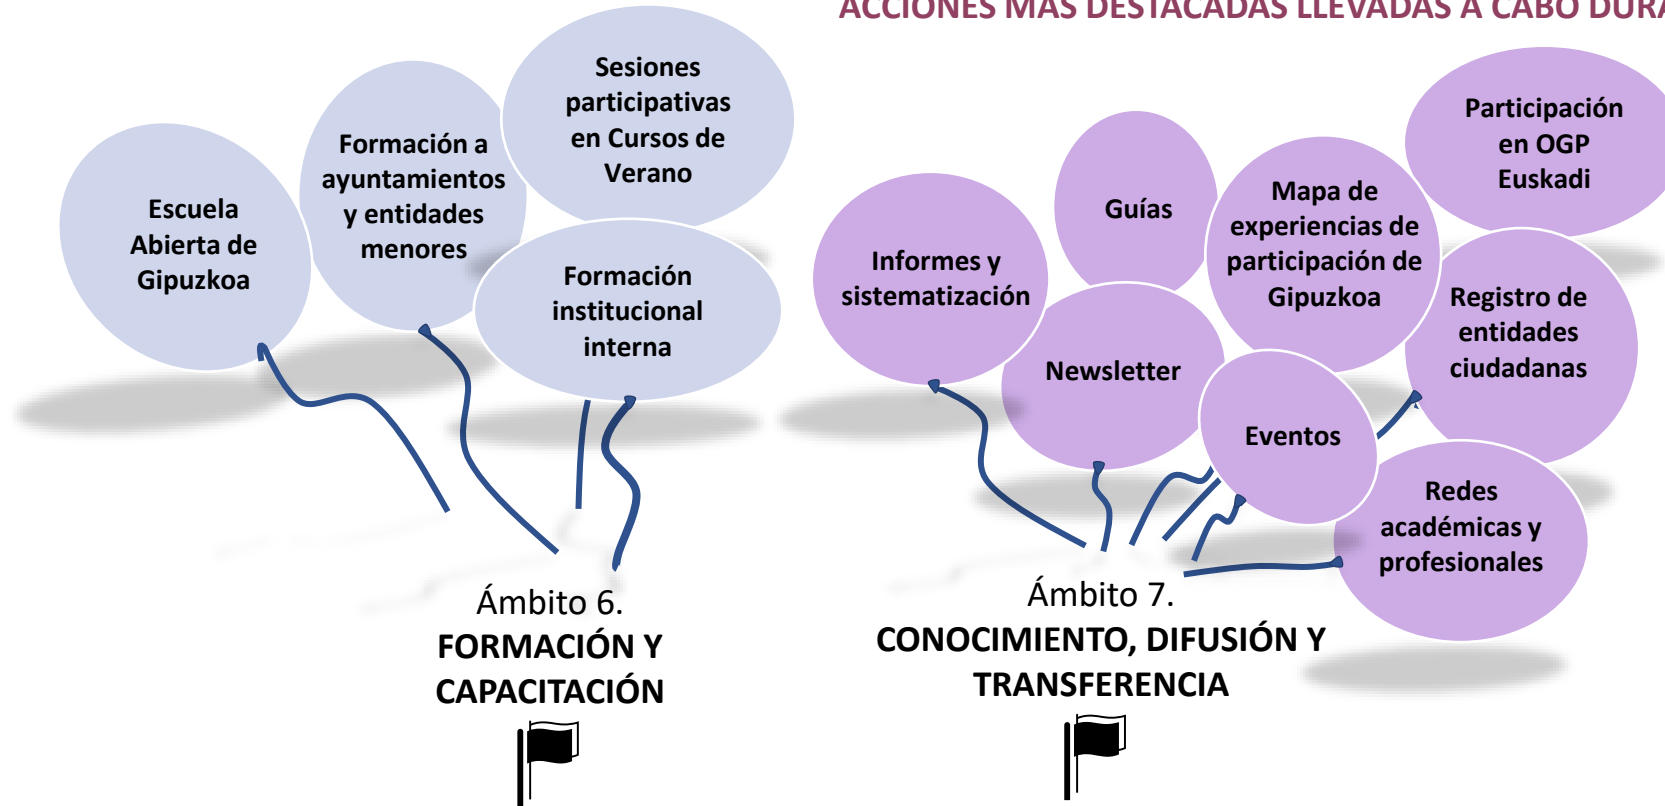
ACCIONES MÁS DESTACADAS LLEVADAS A CABO DURA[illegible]

Escuela Abierta de Gipuzkoa

Formación a ayuntamientos y entidades menores

Sesiones participativas en Cursos de Verano

Formación institucional interna

Ámbito 6.
FORMACIÓN Y CAPACITACIÓN

Informes y sistematización

Guías

Mapa de experiencias de participación de Gipuzkoa

Participación en OGP Euskadi

Registro de entidades ciudadanas

Newsletter

Eventos

Redes académicas y profesionales

Ámbito 7.
CONOCIMIENTO, DIFUSIÓN Y TRANSFERENCIA